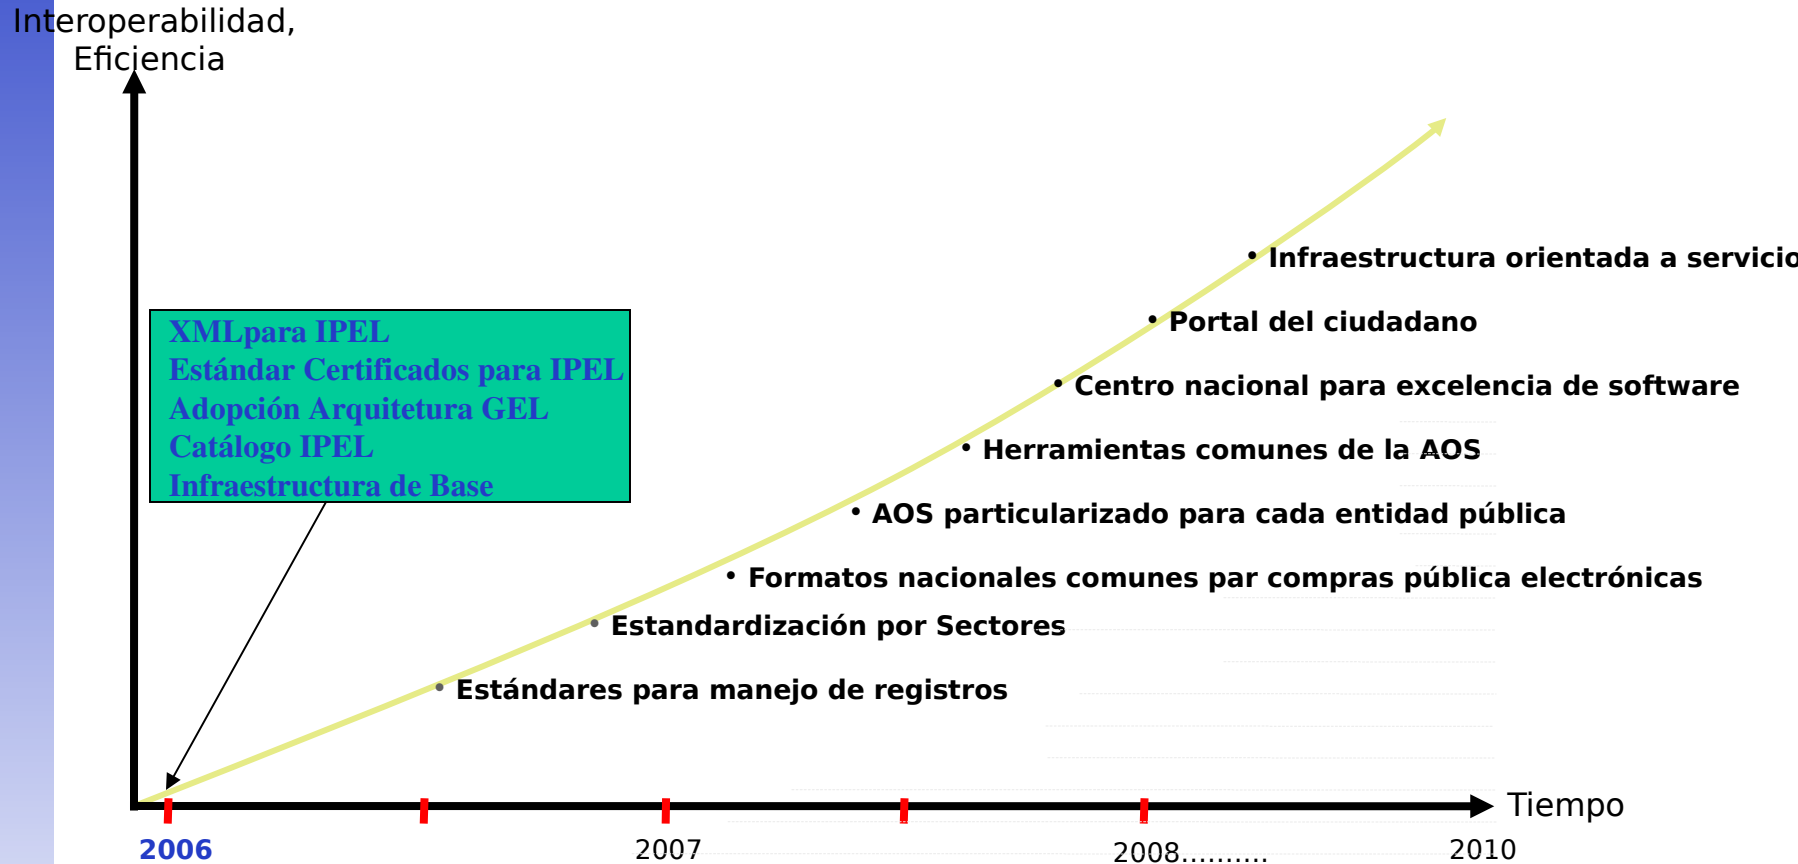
Interoperabilidad, Eficiencia

XMLpara IPEL
Estándar Certificados para IPEL
Adopción Arquitetura GEL
Catálogo IPEL
Infraestructura de Base

• Infraestructura orientada a servicio

• Portal del ciudadano

• Centro nacional para excelencia de software

• Herramientas comunes de la AOS

• AOS particularizado para cada entidad pública

• Formatos nacionales comunes par compras pública electrónicas

• Estandardización por Sectores

• Estándares para manejo de registros

Tiempo

2006

2007

2008.........

2010